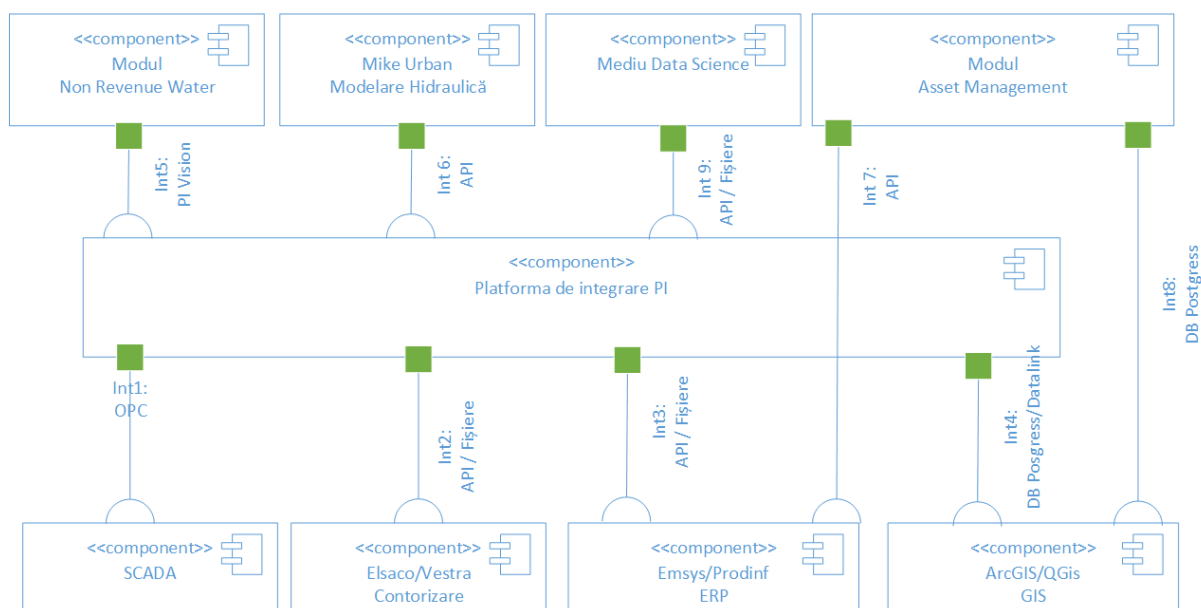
<<component>>
Modul
Non Revenue Water

<<component>>
Mike Urban
Modelare Hidraulică

<<component>>
Mediu Data Science

<<component>>
Modul
Asset Management

Int5:
PI Vision

Int 6:
API

Int 9:
API / Fișiere

Int 7:
API

Int8:
DB Postgress

<<component>>
Platforma de integrare PI

Int1:
OPC

Int2:
API / Fișiere

Int3:
API / Fișiere

Int4:
DB Posgress/Datalink

<<component>>
SCADA

<<component>>
Elsaco/Vestra
Contorizare

<<component>>
Emsys/Prodinf
ERP

<<component>>
ArcGIS/QGis
GIS